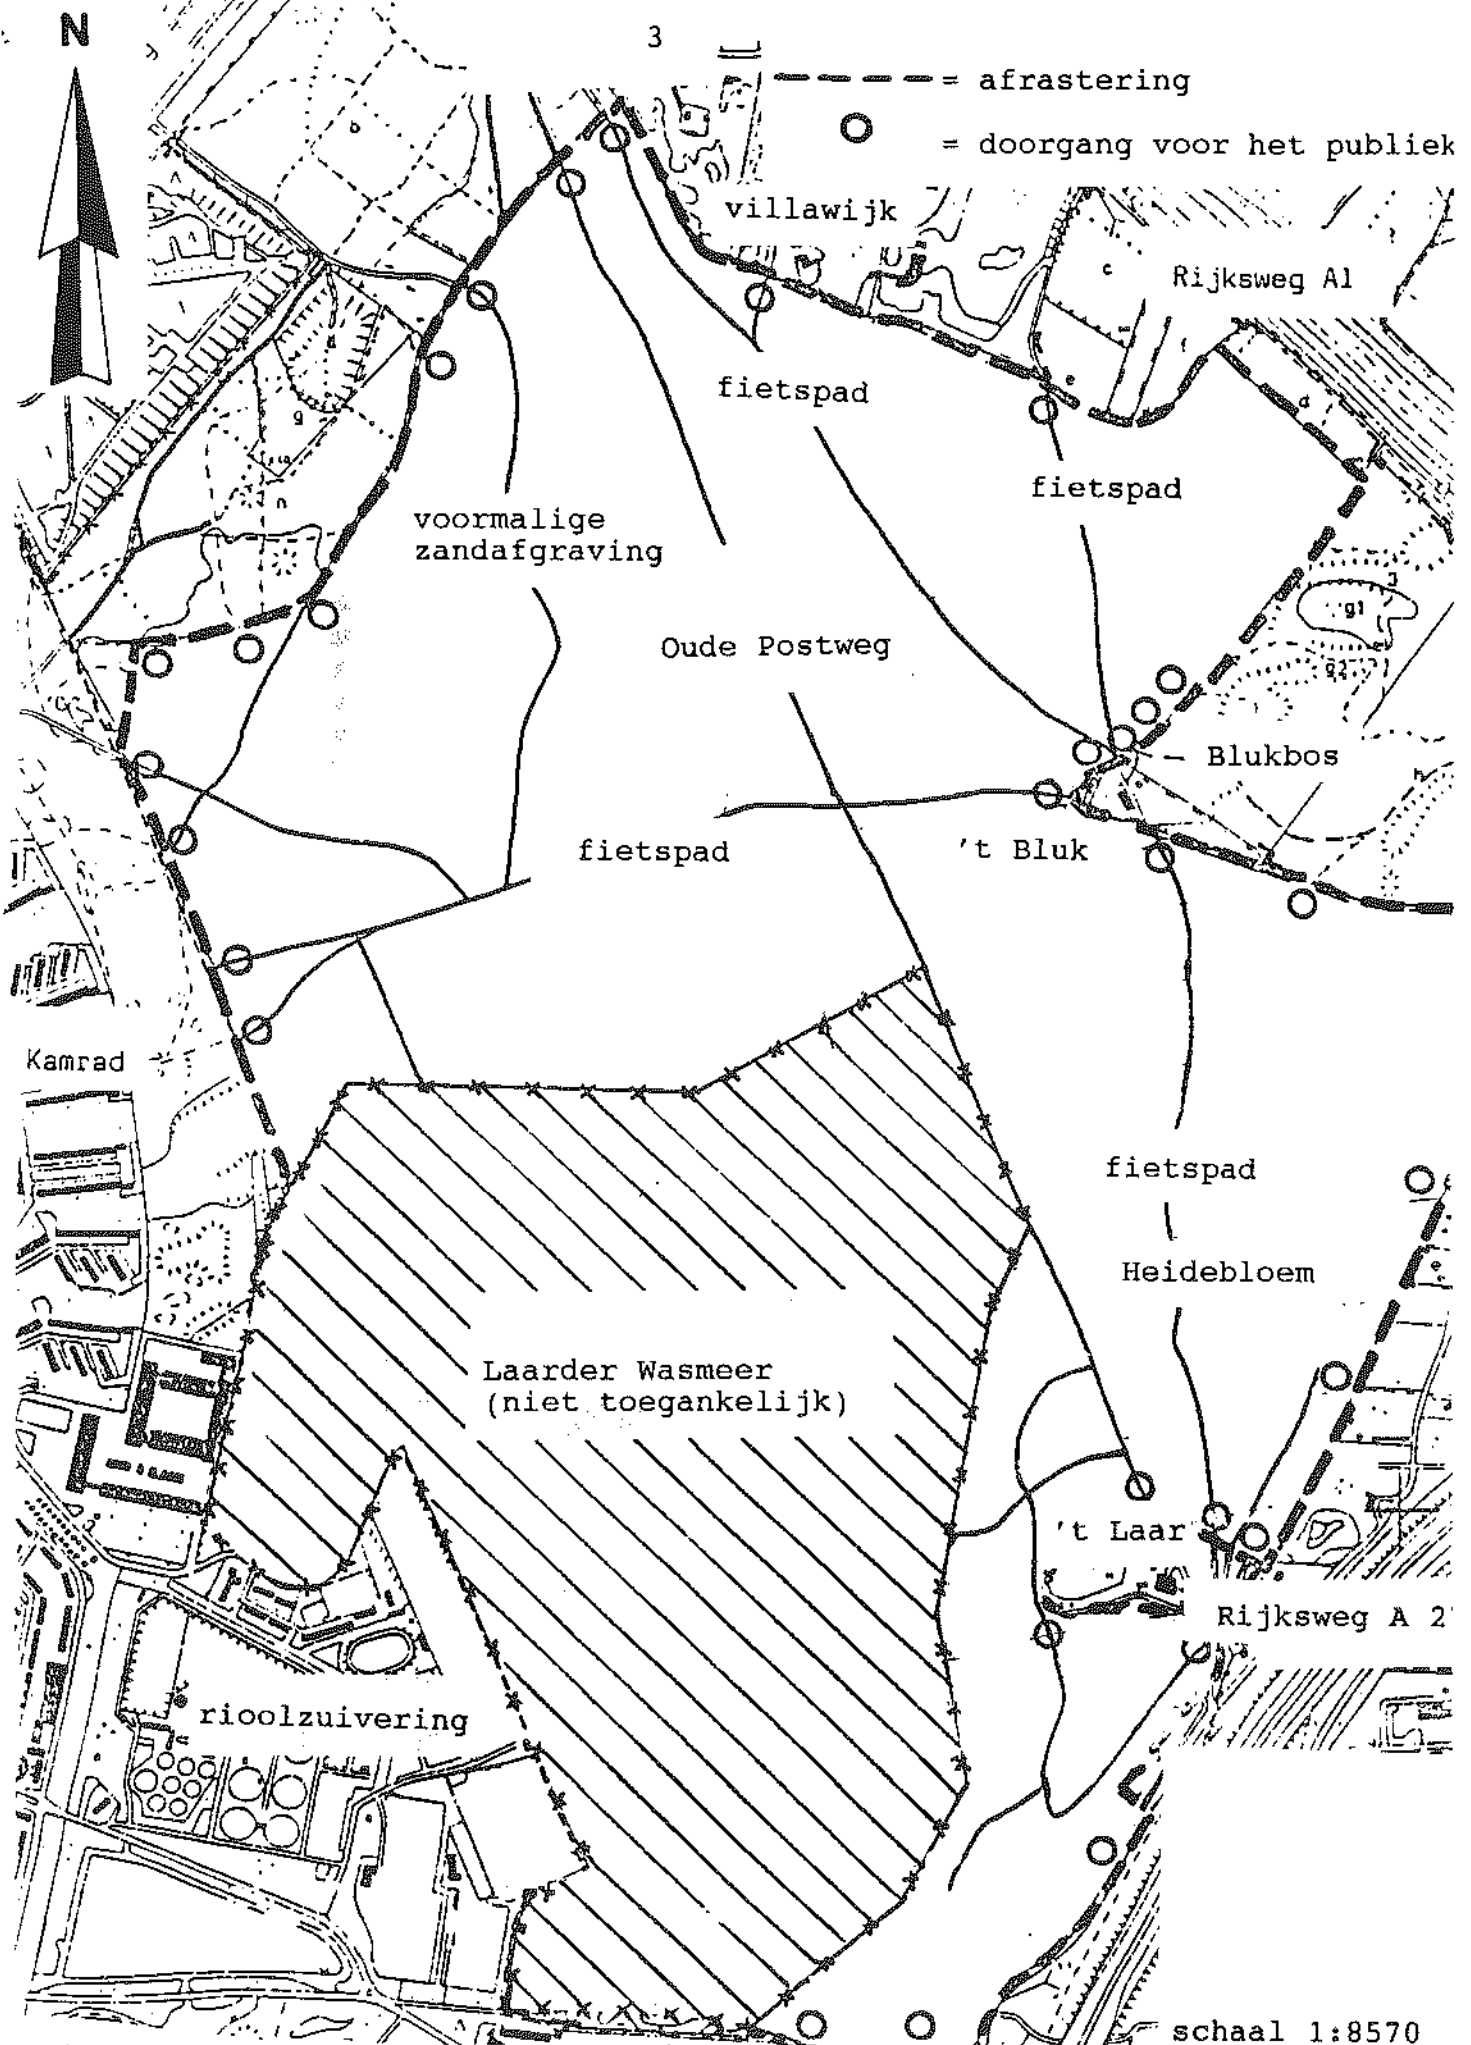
N

3

= afrastering

= doorgang voor het publiek

villawijk

Rijksweg A1

fietspad

fietspad

voormalige zandafgraving

Oude Postweg

Blukbos

fietspad

't Bluk

Kamrad

fietspad

Heidebloem

Laarder Wasmeer (niet toegankelijk)

't Laar

Rijksweg A 2

rioolzuivering

schaal 1:8570